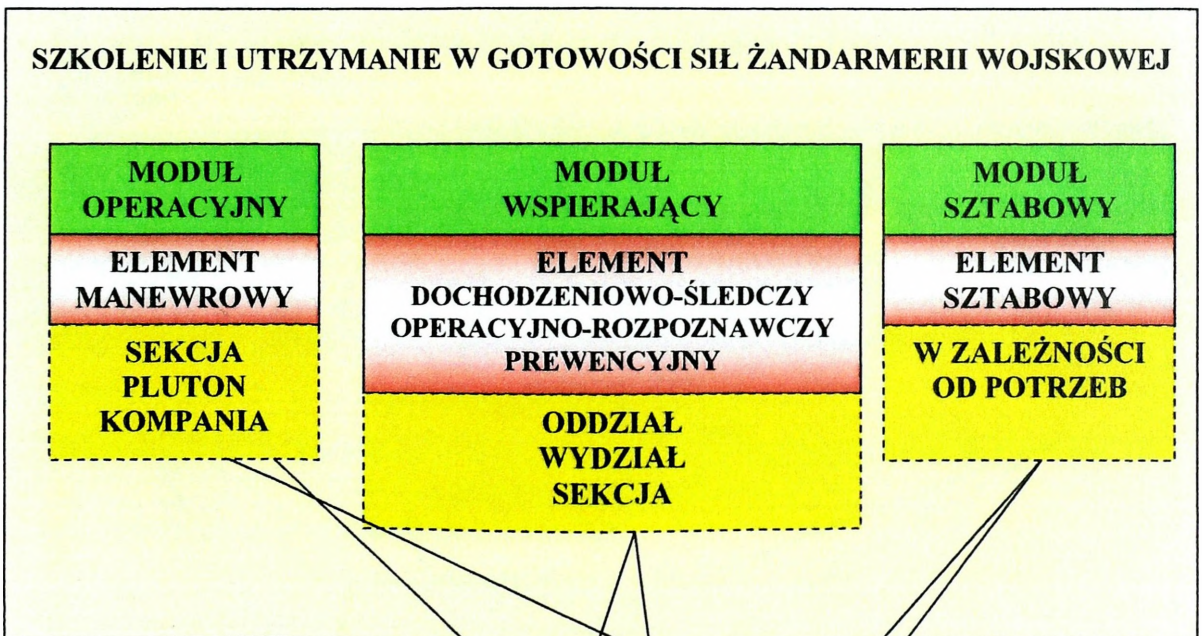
SZKOLENIE I UTRZYMANIE W GOTOWOŚCI SIŁ ŻANDARMERII WOJSKOWEJ

MODUŁ OPERACYJNY

ELEMENT MANEWROWY

SEKCJA
PLUTON
KOMPANIA

MODUŁ WSPIERAJĄCY

ELEMENT
DOCHODZENIOWO-ŚLEDCZY
OPERACYJNO-ROZPOZNAWCZY
PREWENCYJNY

ODDZIAŁ
WYDZIAŁ
SEKCJA

MODUŁ SZTABOWY

ELEMENT SZTABOWY

W ZALEŻNOŚCI OD POTRZEB